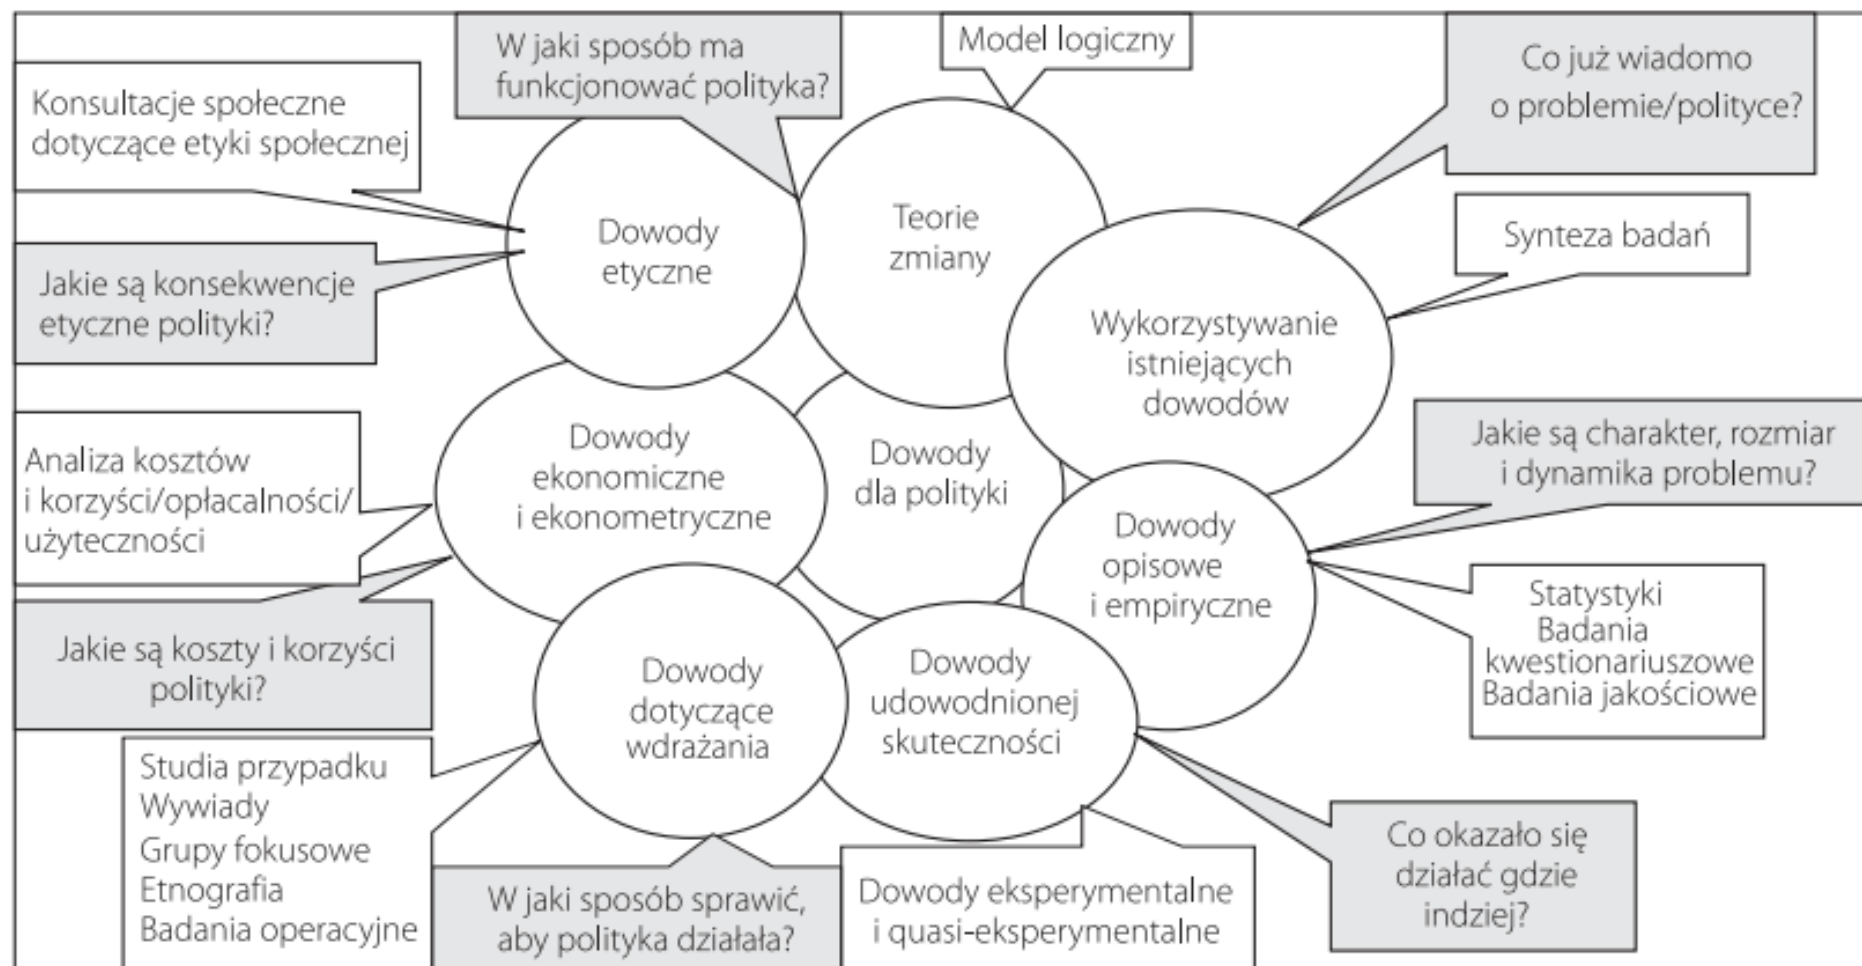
W jaki sposób ma funkcjonować polityka?

Model logiczny

Co już wiadomo o problemie/polityce?

Konsultacje społeczne dotyczące etyki społecznej

Dowody etyczne

Teorie zmiany

Synteza badań

Jakie są konsekwencje etyczne polityki?

Wykorzystywanie istniejących dowodów

Analiza kosztów i korzyści/opłacalności/użyteczności

Dowody ekonomiczne i ekonometryczne

Dowody dla polityki

Jakie są charakter, rozmiar i dynamika problemu?

Dowody opisowe i empiryczne

Jakie są koszty i korzyści polityki?

Statystyki
Badania kwestionariuszowe
Badania jakościowe

Dowody dotyczące wdrażania

Dowody udowodnionej skuteczności

Studia przypadku
Wywiady
Grupy fokusowe
Etnografia
Badania operacyjne

Co okazało się działać gdzie indziej?

W jaki sposób sprawić, aby polityka działała?

Dowody eksperymentalne i quasi-eksperymentalne